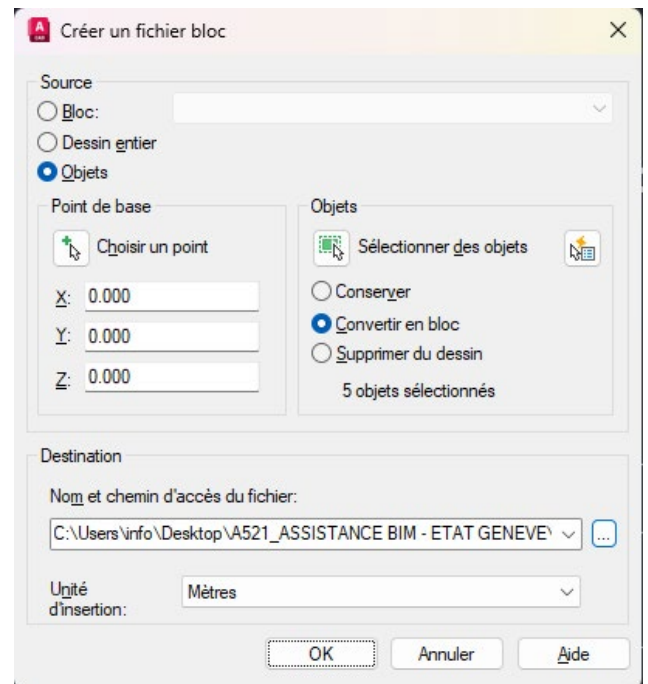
Créer un fichier bloc

Source

Bloc:

Dessin entier

Objets

Point de base

Choisir un point

X: 0.000

Y: 0.000

Z: 0.000

Objets

Sélectionner des objets

Conserver

Convertir en bloc

Supprimer du dessin

5 objets sélectionnés

Destination

Nom et chemin d'accès du fichier:

C:\Users\info\Desktop\A521_ASSISTANCE BIM - ETAT GENEVE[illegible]

...

Unité d'insertion:

Mètres

OK

Annuler

Aide